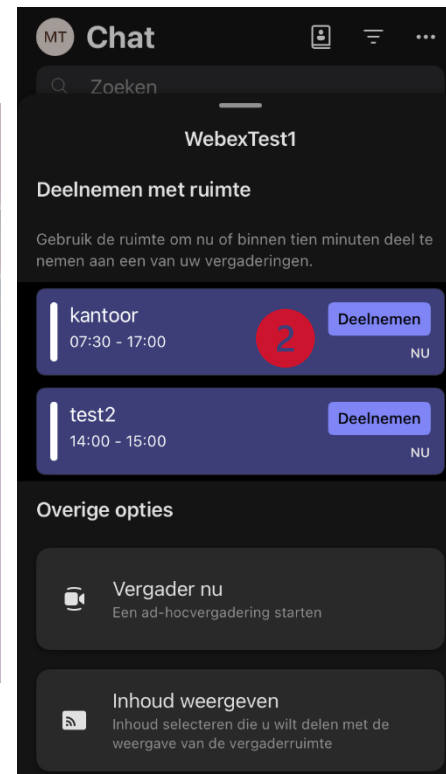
MT Chat

Zoeken

WebexTest1

Deelnemen met ruimte

Gebruik de ruimte om nu of binnen tien minuten deel te nemen aan een van uw vergaderingen.

kantoor
07:30 - 17:00
2
Deelnemen
NU

test2
14:00 - 15:00
Deelnemen
NU

Overige opties

Vergader nu
Een ad-hocvergadering starten

Inhoud weergeven
Inhoud selecteren die u wilt delen met de weergave van de vergaderruimte